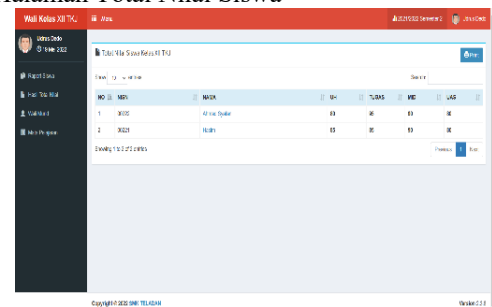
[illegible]alaman Total Nilai Siswa

Wali Kelas XII TKJ
Menu
2021/2022 Semester 2
Udnus Dedo
Udnus Dedo
19 Mei 2022

Rapot Siswa
Hasil Total Nilai
Wali Murid
Menu Pengguna

Total Nilai Siswa Kelas XII TKJ
Print
Show 10 entries
Search:

| NO | NISN | NAMA | UH | TUGAS | UTS | UAS |
|---|---|---|---|---|---|---|
| 1 | 30035 | Al mas Syahir | 80 | 90 | 80 | 90 |
| 2 | 30021 | Rodhi | 80 | 90 | 80 | 90 |

Showing 1 to 2 of 2 entries
Previous 1 Next

Copyright © 2022 SMK TELADAN
Version 2.3.0